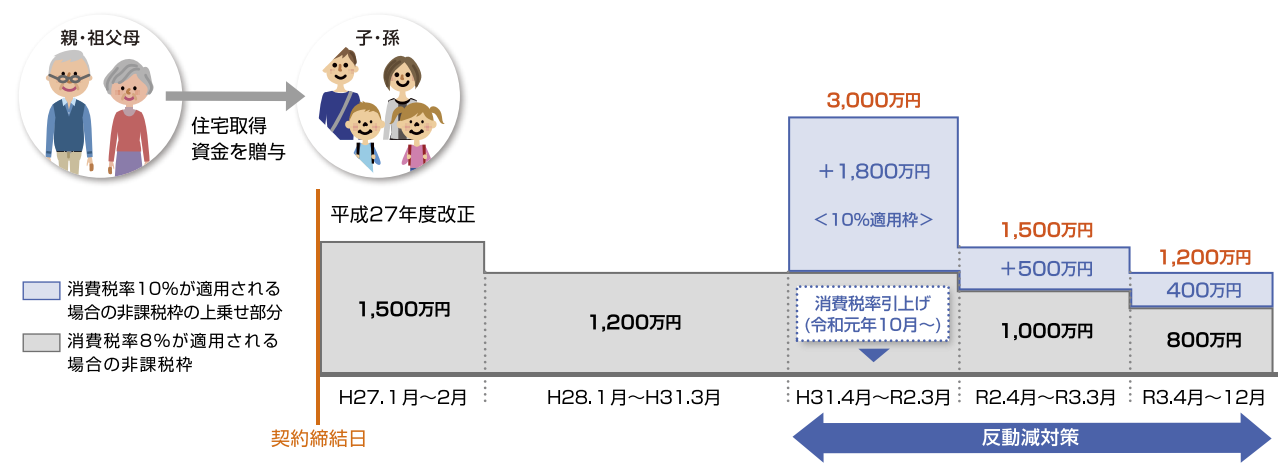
親・祖父母

住宅取得資金を贈与

子・孫

平成27年度改正

消費税率10%が適用される場合の非課税枠の上乗せ部分

消費税率8%が適用される場合の非課税枠

| H27.1月～2月 | H28.1月～H31.3月 | H31.4月～R2.3月 | R2.4月～R3.3月 | R3.4月～12月 |
|---|---|---|---|---|
| 1,500万円 | 1,200万円 | 3,000万円 ＋1,800万円 ＜10%適用枠＞ | 1,500万円 ＋500万円 1,000万円 | 1,200万円 400万円 800万円 |

消費税率引上げ (令和元年10月～)

契約締結日

反動減対策